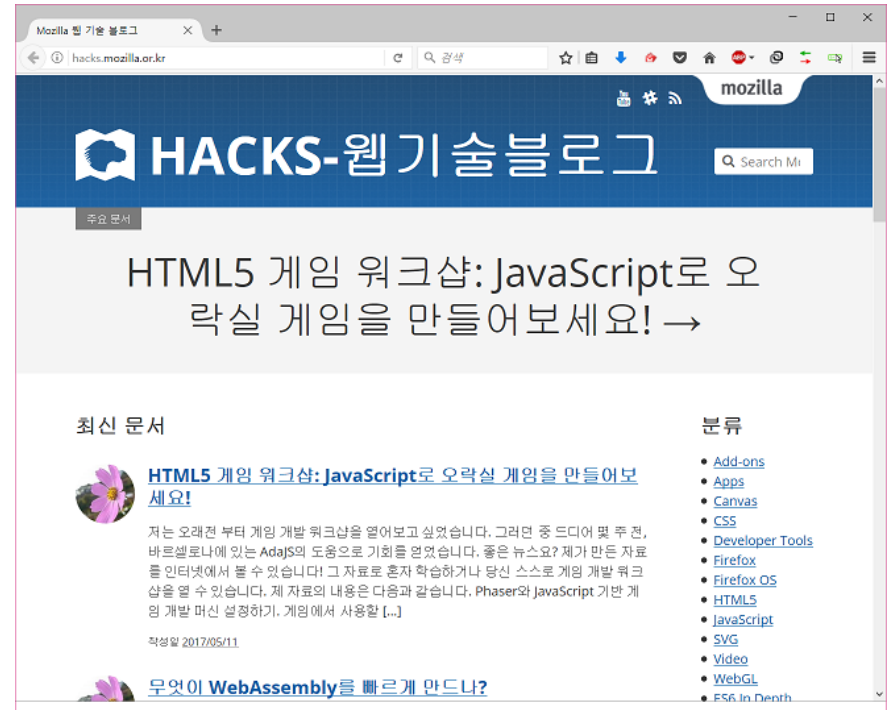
Mozilla 웹 기술 블로그 ✕ +

hacks.mozilla.or.kr

검색

mozilla

HACKS-웹기술블로그

Search M

주요 문서

HTML5 게임 워크샵: JavaScript로 오락실 게임을 만들어보세요! →

최신 문서

HTML5 게임 워크샵: JavaScript로 오락실 게임을 만들어보세요!

저는 오래전 부터 게임 개발 워크샵을 열어보고 싶었습니다. 그러던 중 드디어 몇 주 전, 바르셀로나에 있는 AdaJS의 도움으로 기회를 얻었습니다. 좋은 뉴스요? 제가 만든 자료를 인터넷에서 볼 수 있습니다! 그 자료로 혼자 학습하거나 당신 스스로 게임 개발 워크샵을 열 수 있습니다. 제 자료의 내용은 다음과 같습니다. Phaser와 JavaScript 기반 게임 개발 머신 설정하기. 게임에서 사용할 [...]

작성일 2017/05/11

무엇이 WebAssembly를 빠르게 만드나?

분류

- Add-ons
- Apps
- Canvas
- CSS
- Developer Tools
- Firefox
- Firefox OS
- HTML5
- JavaScript
- SVG
- Video
- WebGL
- ES6 In Depth